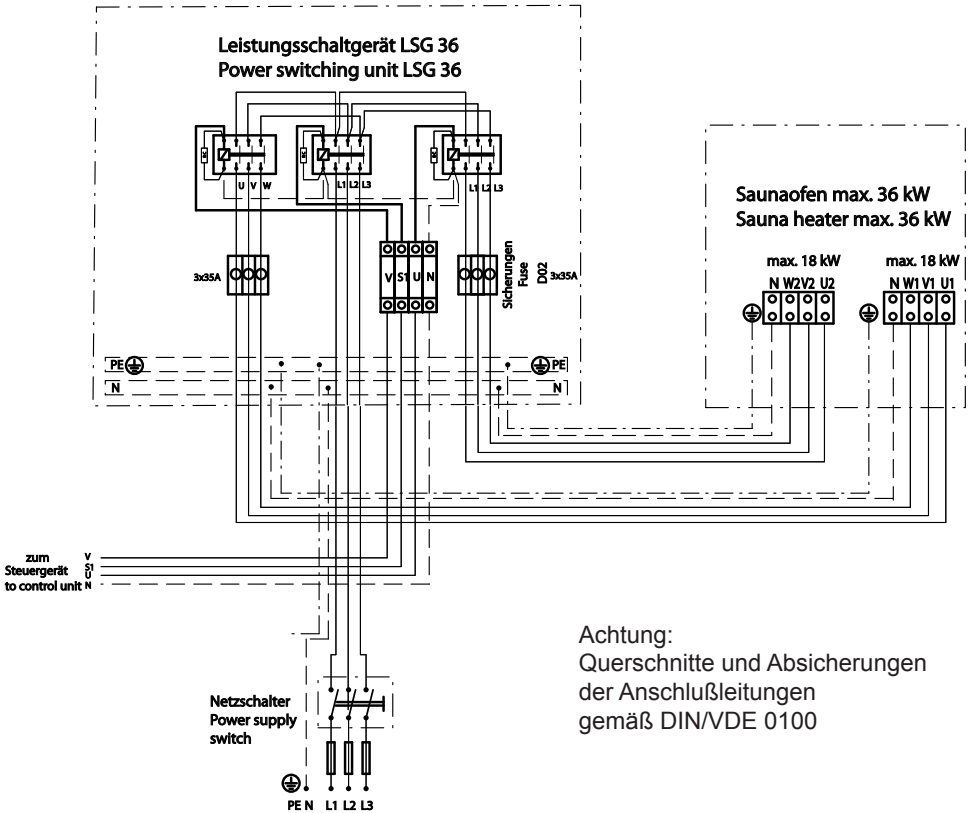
Leistungsschaltgerät LSG 36
Power switching unit LSG 36

U V W

L1 L2 L3

L1 L2 L3

3x35A

V S1 U N

Sicherungen
Fuse
D02
3x35A

PE

PE

N

N

Saunaofen max. 36 kW
Sauna heater max. 36 kW

max. 18 kW
N W2 V2 U2

max. 18 kW
N W1 V1 U1

zum
Steuergerät
to control unit

V
S1
U
N

Achtung:
Querschnitte und Absicherungen der Anschlußleitungen gemäß DIN/VDE 0100

Netzschalter
Power supply switch

PE N L1 L2 L3